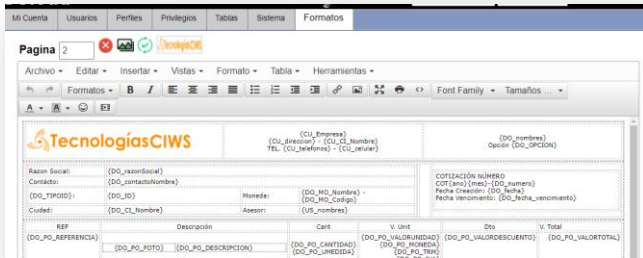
Mi Cuenta | Usuarios | Perfiles | Privilegios | Tablas | Sistema | Formatos

Pagina 2

TecnologiasCIWS

Archivo ▾ Editar ▾ Insertar ▾ Vistas ▾ Formato ▾ Tabla ▾ Herramientas ▾

Formatos ▾ B I Font Family ▾ Tamaños ... ▾

A ▾ A ▾

TecnologíasCIWS

{CU_Empresa}
{CU_direccion} - {CU_CI_Nombre}
TEL. {CU_telefonos} - {CU_celular}

{DO_nombres}
Opción {DO_OPCION}

| Razon Social: | {DO_razonSocial} | | |
|---|---|---|---|
| Contacto: | {DO_contactoNombre} | | |
| {DO_TIPOID}: | {DO_ID} | Moneda: | {DO_MO_Nombre} - {DO_MO_Codigo} |
| Ciudad: | {DO_CI_Nombre} | Asesor: | {US_nombres} |

COTIZACIÓN NÚMERO
COT{ano}{mes}-{DO_numero}
Fecha Creación: {DO_fecha}
Fecha Vencimiento: {DO_fecha_vencimiento}

| REF | Descripción | Cant | V. Unit | Dto | V. Total |
|---|---|---|---|---|---|
| {DO_PO_REFERENCIA} | {DO_PO_FOTO} {DO_PO_DESCRIPCION} | {DO_PO_CANTIDAD} {DO_PO_UMEDIDA} | {DO_PO_VALORUNIDAD} {DO_PO_MONEDA} {DO_PO_TRM} | {DO_PO_VALORDESCUENTO} | {DO_PO_VALORTOTAL} |